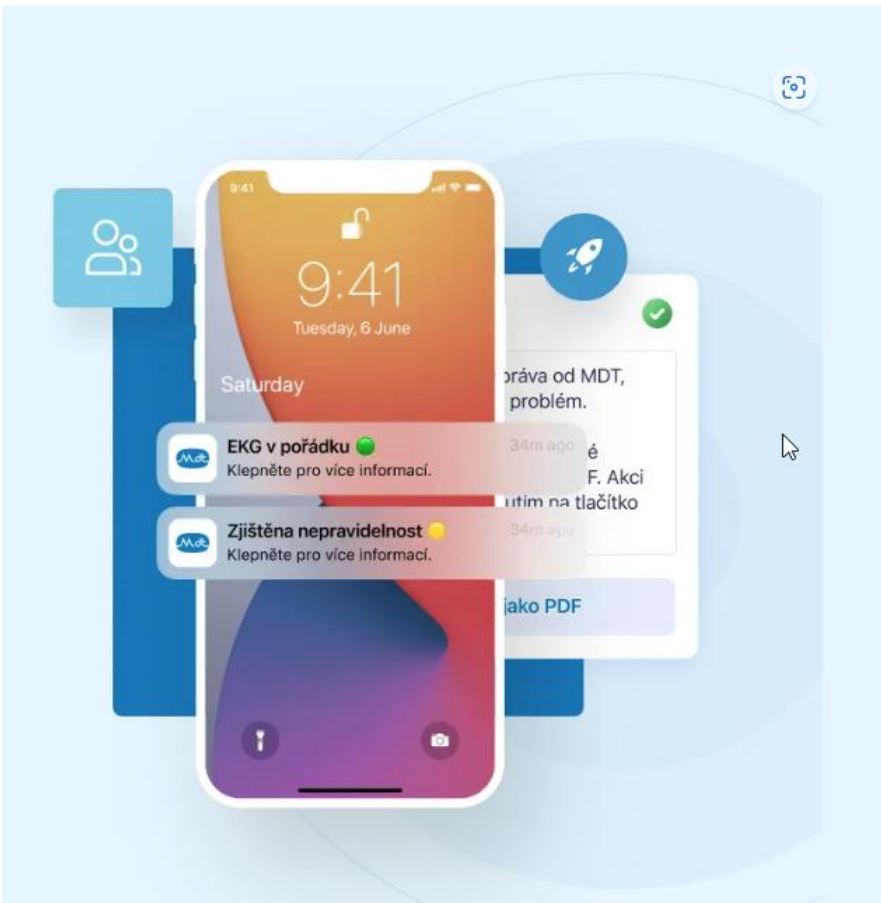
9:41

9:41
Tuesday, 6 June

Saturday

EKG v pořádku
Klepněte pro více informací.
34m ago

Zjištěna nepravidelnost
Klepněte pro více informací.
34m ago

práva od MDT,
problém.

é
F. Akci
utím na tlačítko

jako PDF

MDT